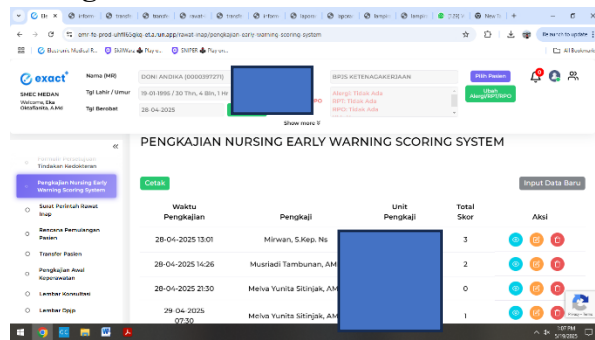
Di | Inform | transh | transh | rawat | transh | inform | lapora | laporu | templa | templa | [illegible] | New Ta | +

emr-fo-prod-uhff60qkp.ot.a.run.app/rawat-inap/pengkajian-early-warning-scoring-system

Bruno to update

Electronic Medical R... SkillWara Papa... SNIPER Papa... All Bookmarks

exact

SMEC MEDAN

Welcome, Eka Oktaflanita, A.Md

Nama (MR) DONI ANDIKA (00003917271)

Tgl Lahir / Umur 19-01-1996 / 30 Thn, 4 Bln, 1 Hr

Tgl Berobat 28-04-2025

BPJS KETENAGAKERJAAN

Alergi: Tidak Ada
RPT: Tidak Ada
RPO: Tidak Ada

Pilih Pasien

Ubah Alergi/RPT/RPO

Show more

«

Formulir Pemulangan

Tindakan Keperawatan

Pengkajian Nursing Early Warning Scoring System

Surat Perintah Rawat Inap

Rencana Pemulangan Pasien

Transfer Pasien

Pengkajian Awal Keperawatan

Lembar Konsultasi

Lembar Diagnosa

PENGKAJIAN NURSING EARLY WARNING SCORING SYSTEM

Cetak

Input Data Baru

| Waktu Pengkajian | Pengkaji | Unit Pengkaji | Total Skor | Aksi |
|---|---|---|---|---|
| 28-04-2025 13:01 | Mirwan, S.Kep. Ns | | 3 | |
| 28-04-2025 14:26 | Musriadi Tambunan, AM | | 2 | |
| 28-04-2025 21:30 | Melva Yunita Sitinjak, AM | | 0 | |
| 29-04-2025 07:30 | Melva Yunita Sitinjak, AM | | 1 | |

1:07 PM
5/1/2025